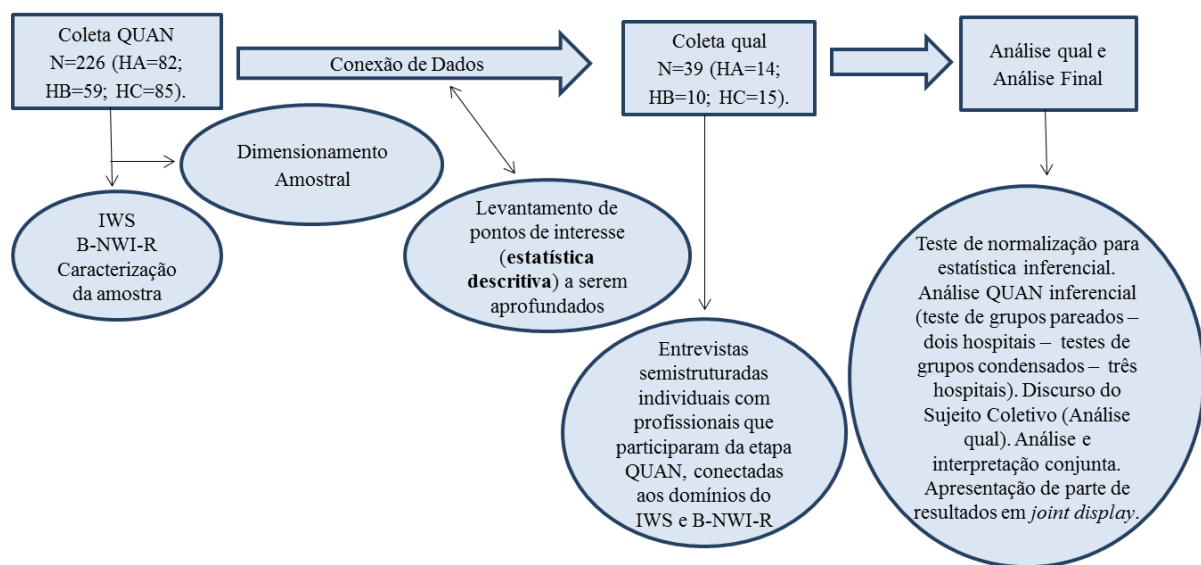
Coleta QUAN
N=226 (HA=82; HB=59; HC=85).

Conexão de Dados

Coleta qual
N=39 (HA=14; HB=10; HC=15).

Análise qual e Análise Final

Dimensionamento Amostral

IWS
B-NWI-R
Caracterização da amostra

Levantamento de pontos de interesse (**estatística descritiva**) a serem aprofundados

Entrevistas semistruturadas individuais com profissionais que participaram da etapa QUAN, conectadas aos domínios do IWS e B-NWI-R

Teste de normalização para estatística inferencial. Análise QUAN inferencial (teste de grupos pareados – dois hospitais – testes de grupos condensados – três hospitais). Discurso do Sujeito Coletivo (Análise qual). Análise e interpretação conjunta. Apresentação de parte de resultados em *joint display*.